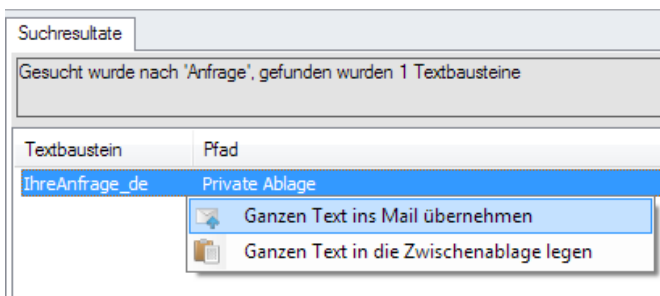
Suchresultate

Gesucht wurde nach 'Anfrage', gefunden wurden 1 Textbausteine

| Textbaustein | Pfad |
|---|---|
| IhreAnfrage_de | Private Ablage |

Ganzen Text ins Mail übernehmen

Ganzen Text in die Zwischenablage legen